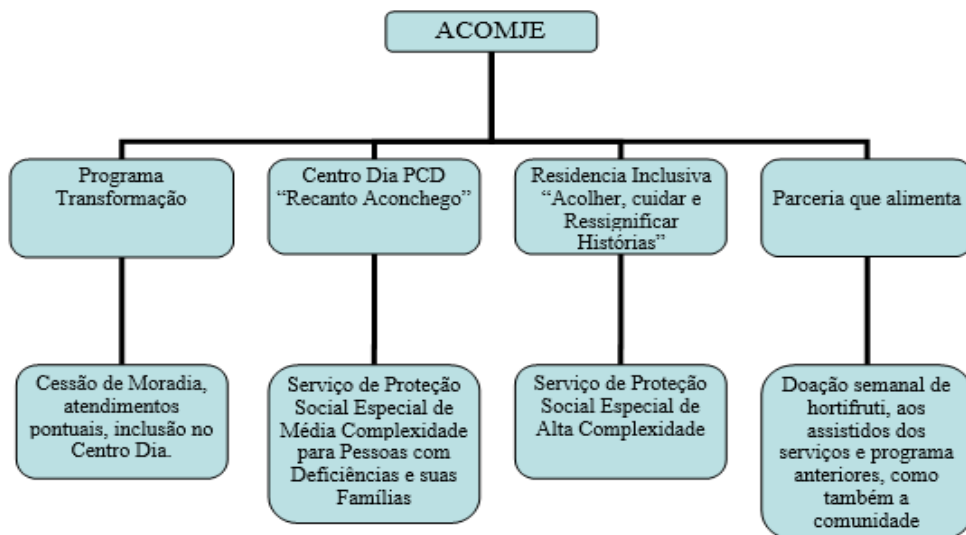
ACOMJE

Programa Transformação

Cessão de Moradia, atendimentos pontuais, inclusão no Centro Dia.

Centro Dia PCD "Recanto Aconchego"

Serviço de Proteção Social Especial de Média Complexidade para Pessoas com Deficiências e suas Famílias

Residencia Inclusiva "Acolher, cuidar e Ressignificar Histórias"

Serviço de Proteção Social Especial de Alta Complexidade

Parceria que alimenta

Doação semanal de hortifruti, aos assistidos dos serviços e programa anteriores, como também a comunidade